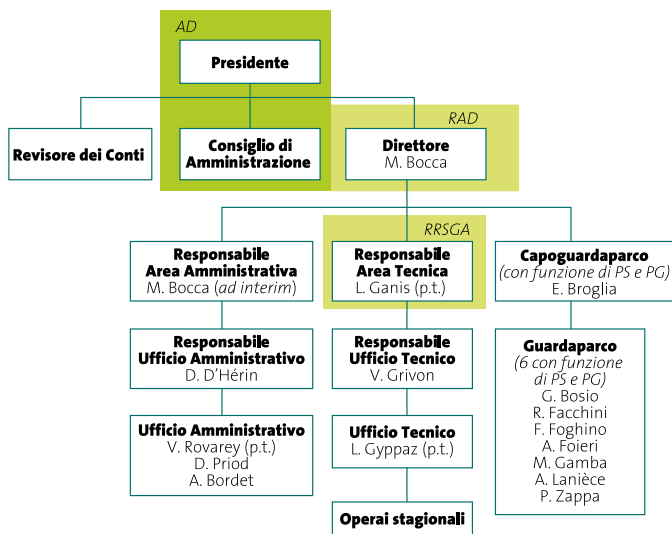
AD

Presidente

Revisore dei Conti

Consiglio di Amministrazione

RAD

Direttore
M. Bocca

RRSGA

Responsabile Area Amministrativa
M. Bocca (ad interim)

Responsabile Area Tecnica
L. Ganis (p.t.)

Capoguardaparco
(con funzione di PS e PG)
E. Broglia

Responsabile Ufficio Amministrativo
D. D'Hérin

Responsabile Ufficio Tecnico
V. Grivon

Guardaparco
(6 con funzione di PS e PG)
G. Bosio
R. Facchini
F. Foghino
A. Foieri
M. Gamba
A. Lanièce
P. Zappa

Ufficio Amministrativo
V. Rovarey (p.t.)
D. Priod
A. Bordet

Ufficio Tecnico
L. Gyppaz (p.t.)

Operai stagionali